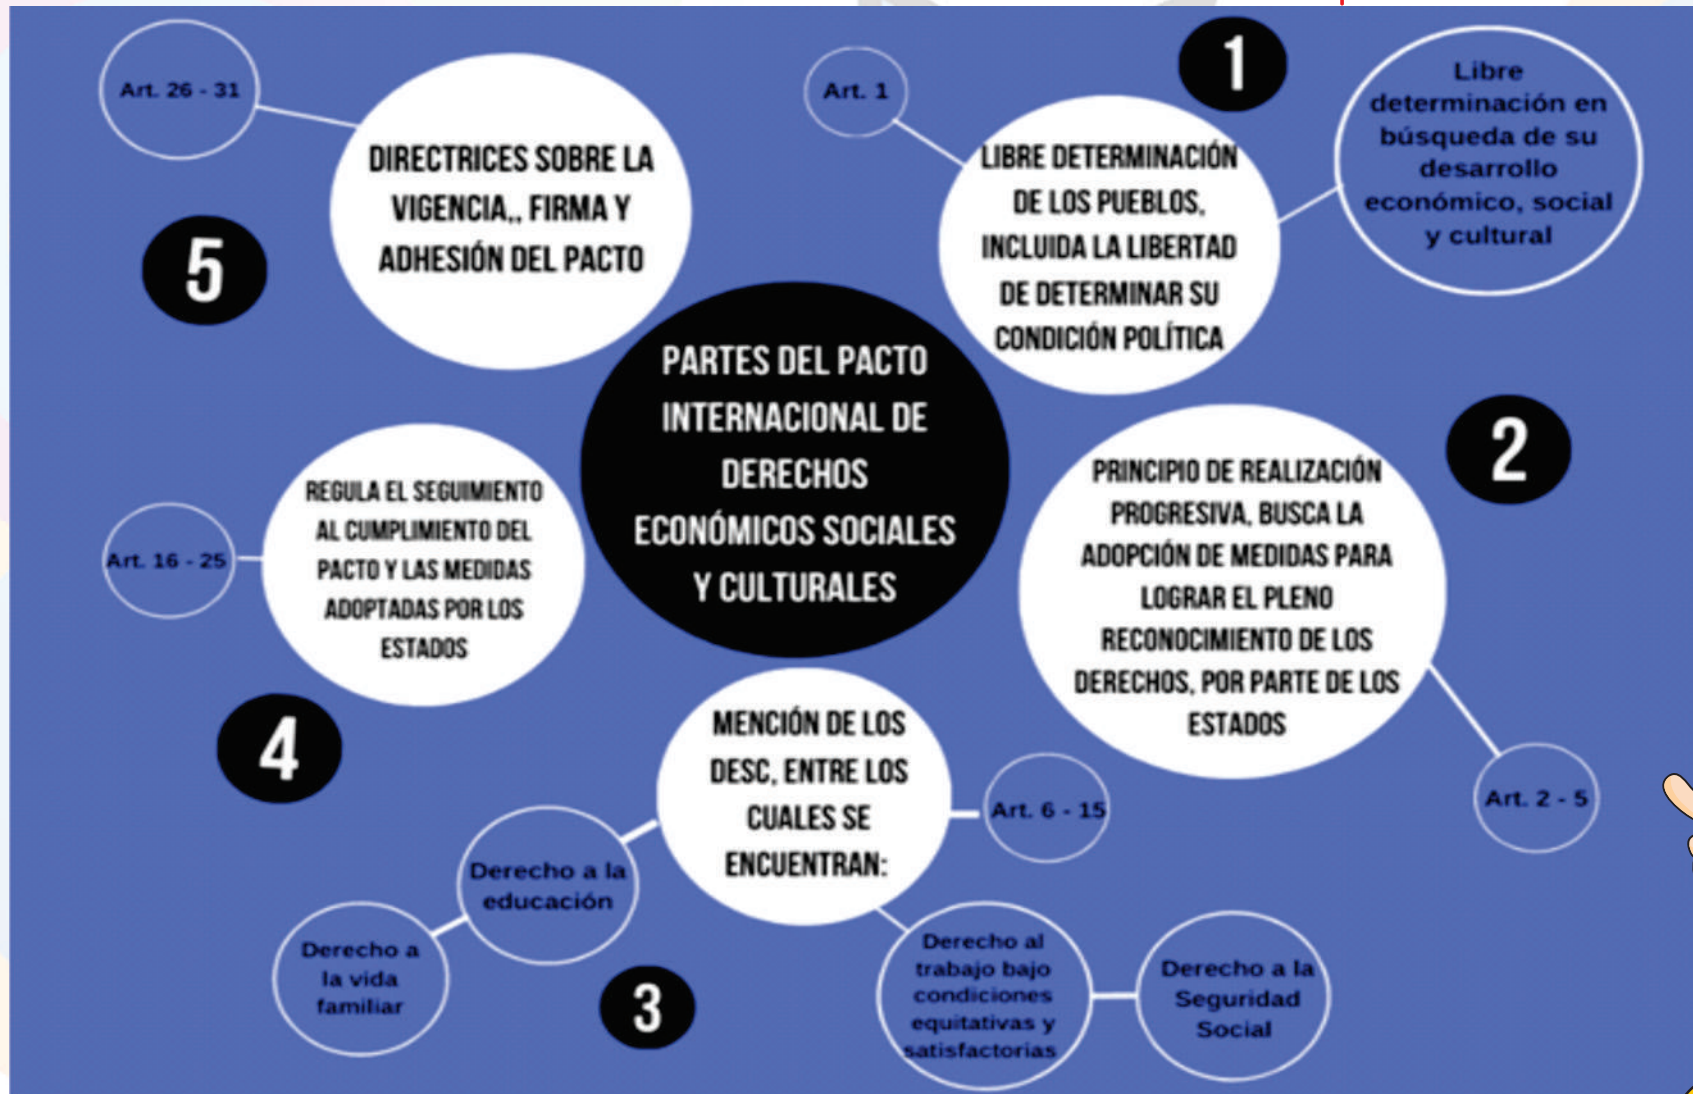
PARTES DEL PACTO INTERNACIONAL DE DERECHOS ECONÓMICOS SOCIALES Y CULTURALES

1

Art. 1

LIBRE DETERMINACIÓN DE LOS PUEBLOS, INCLUIDA LA LIBERTAD DE DETERMINAR SU CONDICIÓN POLÍTICA

Libre determinación en búsqueda de su desarrollo económico, social y cultural

2

PRINCIPIO DE REALIZACIÓN PROGRESIVA, BUSCA LA ADOPCIÓN DE MEDIDAS PARA LOGRAR EL PLENO RECONOCIMIENTO DE LOS DERECHOS, POR PARTE DE LOS ESTADOS

Art. 2 - 5

3

MENCIÓN DE LOS DESC, ENTRE LOS CUALES SE ENCUENTRAN:

Art. 6 - 15

Derecho a la educación

Derecho a la vida familiar

Derecho al trabajo bajo condiciones equitativas y satisfactorias

Derecho a la Seguridad Social

4

Art. 16 - 25

REGULA EL SEGUIMIENTO AL CUMPLIMIENTO DEL PACTO Y LAS MEDIDAS ADOPTADAS POR LOS ESTADOS

5

Art. 26 - 31

DIRECTRICES SOBRE LA VIGENCIA,, FIRMA Y ADHESIÓN DEL PACTO